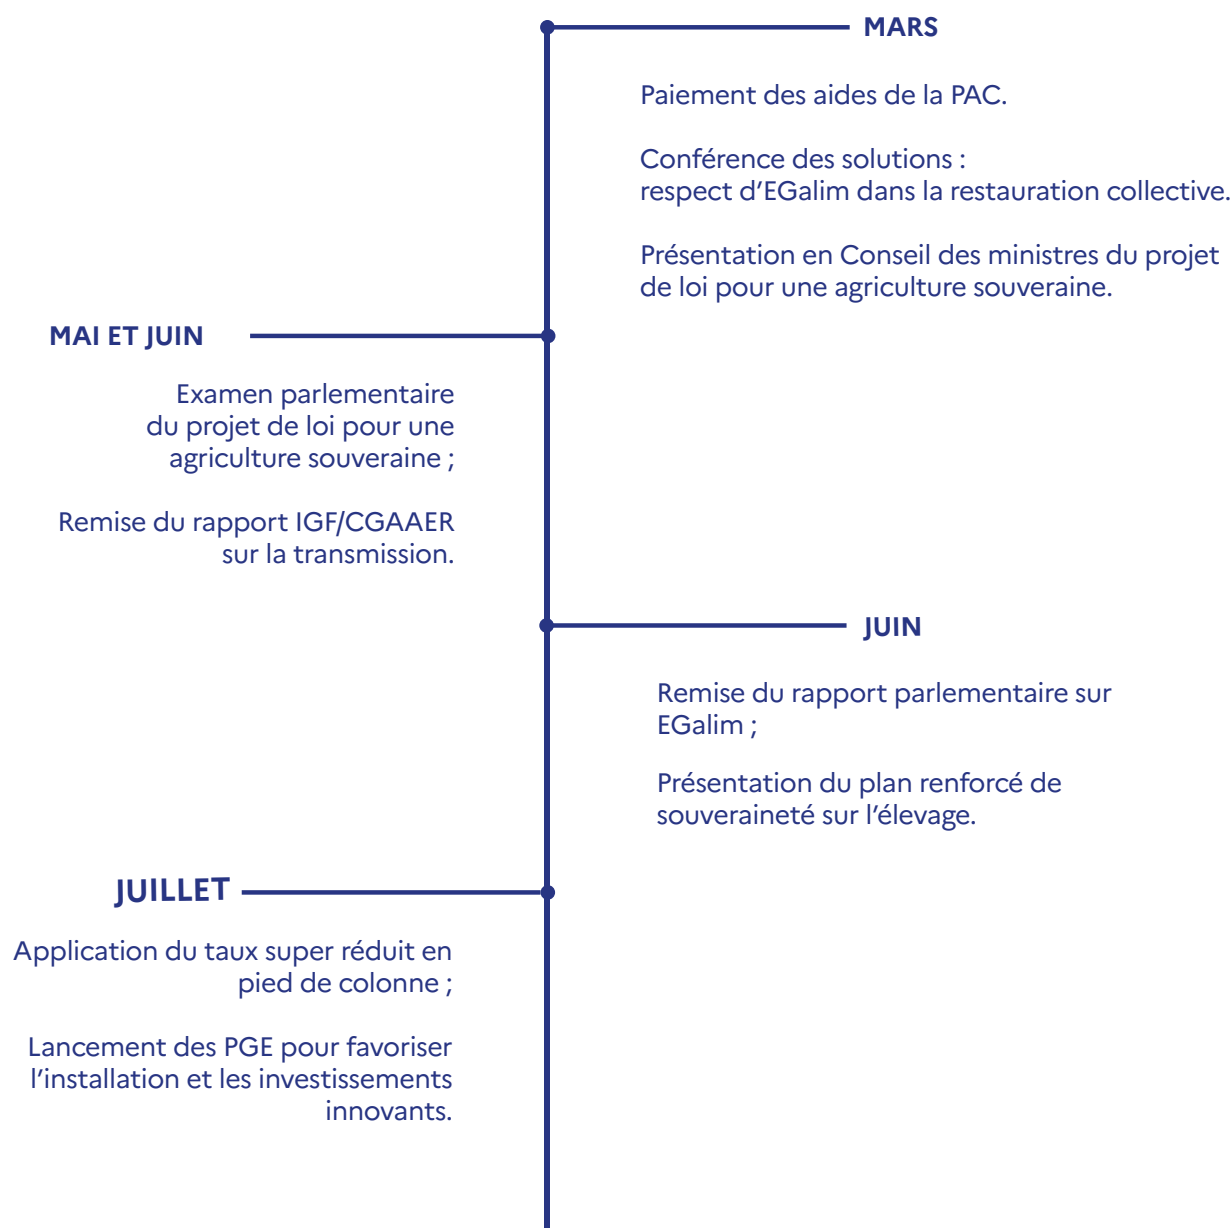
MARS

Paiement des aides de la PAC.

Conférence des solutions : respect d’EGalim dans la restauration collective.

Présentation en Conseil des ministres du projet de loi pour une agriculture souveraine.

MAI ET JUIN

Examen parlementaire du projet de loi pour une agriculture souveraine ;

Remise du rapport IGF/CGAAER sur la transmission.

JUIN

Remise du rapport parlementaire sur EGalim ;

Présentation du plan renforcé de souveraineté sur l’élevage.

JUILLET

Application du taux super réduit en pied de colonne ;

Lancement des PGE pour favoriser l’installation et les investissements innovants.